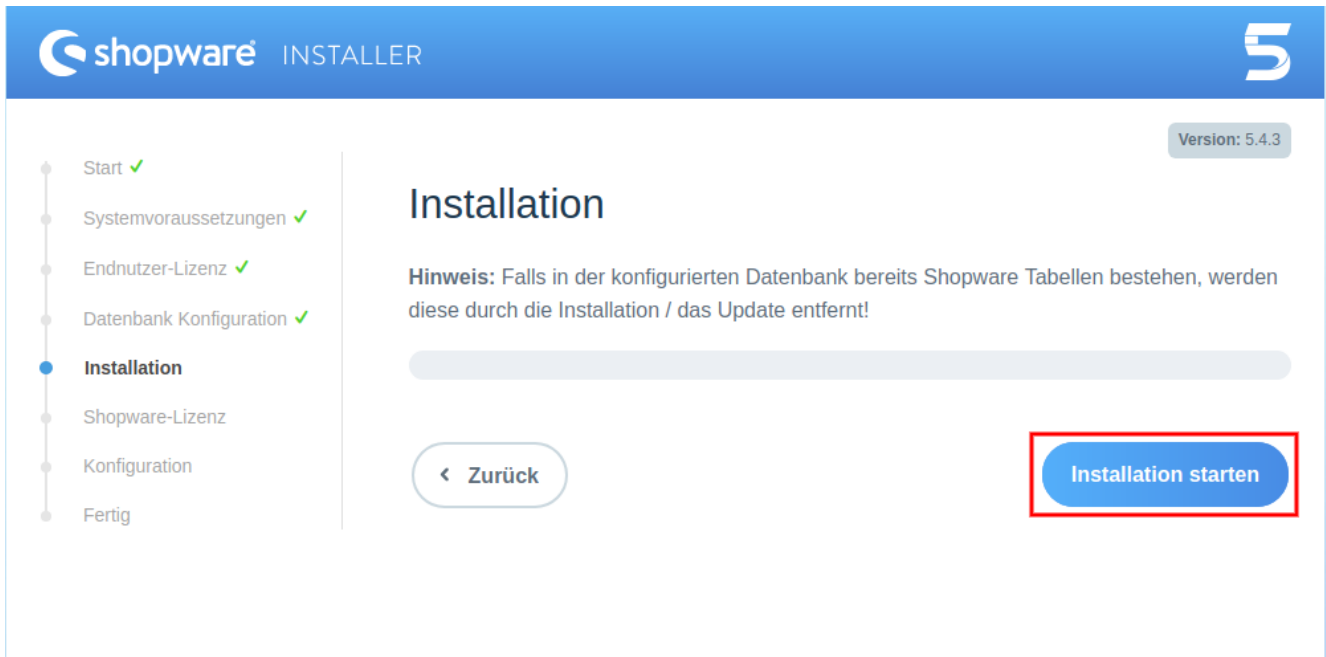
shopware INSTALLER

5

Version: 5.4.3

Start ✓
Systemvoraussetzungen ✓
Endnutzer-Lizenz ✓
Datenbank Konfiguration ✓
Installation
Shopware-Lizenz
Konfiguration
Fertig

Installation

**Hinweis:** Falls in der konfigurierten Datenbank bereits Shopware Tabellen bestehen, werden diese durch die Installation / das Update entfernt!

‹ Zurück

Installation starten